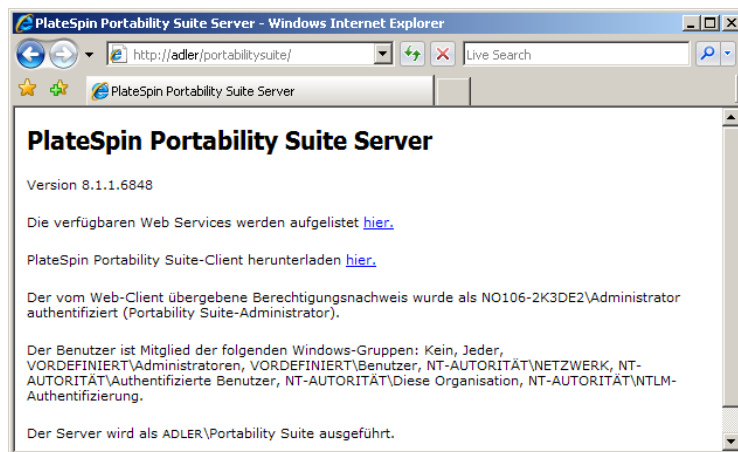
PlateSpin Portability Suite Server - Windows Internet Explorer

http://adler/portabilitysuite/

Live Search

PlateSpin Portability Suite Server

PlateSpin Portability Suite Server

Version 8.1.1.6848

Die verfügbaren Web Services werden aufgelistet hier.

PlateSpin Portability Suite-Client herunterladen hier.

Der vom Web-Client übergebene Berechtigungsnachweis wurde als NO106-2K3DE2\Administrator authentifiziert (Portability Suite-Administrator).

Der Benutzer ist Mitglied der folgenden Windows-Gruppen: Kein, Jeder, VORDEFINIERT\Administratoren, VORDEFINIERT\Benutzer, NT-AUTORITÄT\NETZWERK, NT-AUTORITÄT\Authentifizierte Benutzer, NT-AUTORITÄT\Diese Organisation, NT-AUTORITÄT\NTLM-Authentifizierung.

Der Server wird als ADLER\Portability Suite ausgeführt.